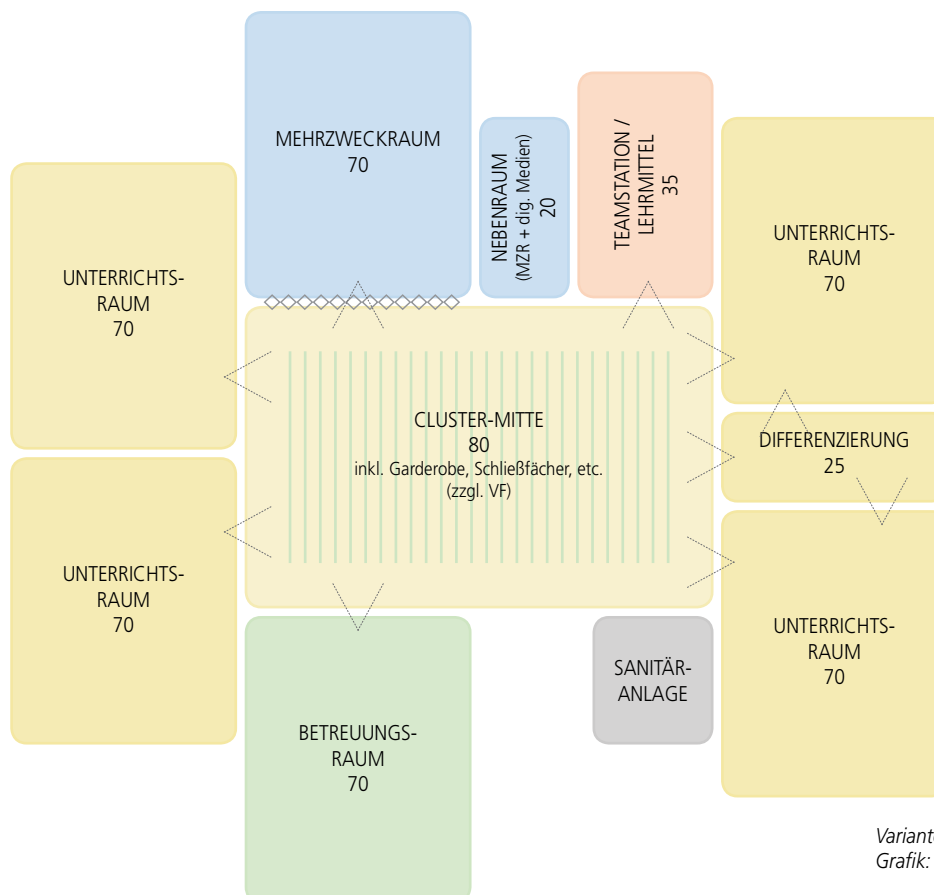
MEHRZWECKRAUM
70

NEBENRAUM
(MZR + dig. Medien)
20

TEAMSTATION /
LEHRMITTEL
35

UNTERRICHTSRAUM
70

UNTERRICHTSRAUM
70

CLUSTER-MITTE
80
inkl. Garderobe, Schließfächer, etc.
(zzgl. VF)

DIFFERENZIERUNG
25

UNTERRICHTSRAUM
70

UNTERRICHTSRAUM
70

SANITÄRANLAGE

BETREUUNGSRAUM
70

Variant
Grafik: